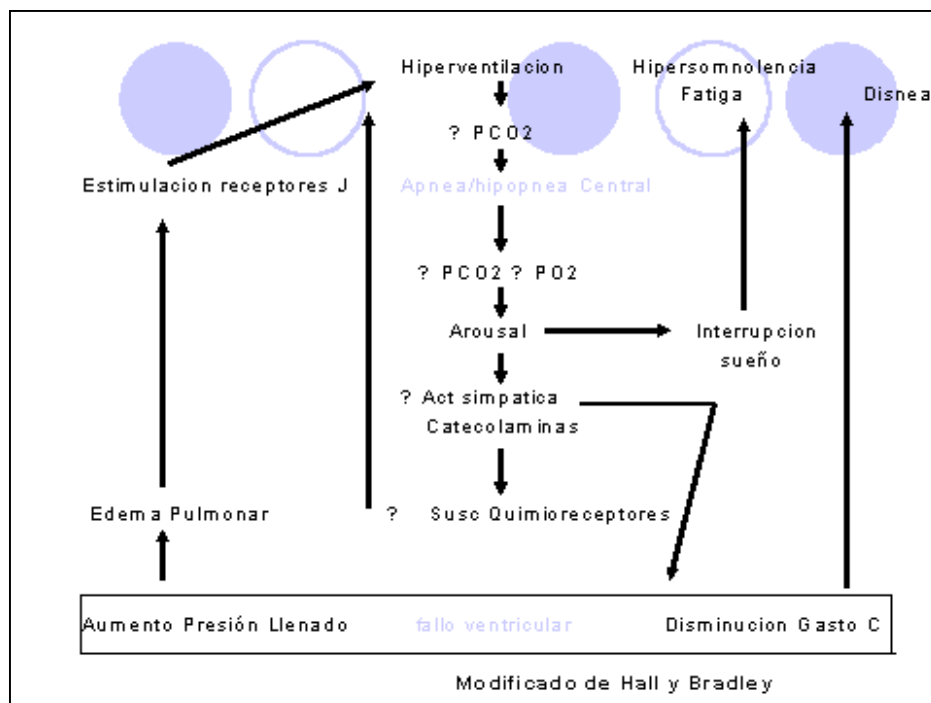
Hiperventilacion

? PCO2

Apnea/hipopnea Central

? PCO2 ? PO2

Arousal

? Act simpatica
Catecolaminas

Susc Quimioreceptores

Hipersomnolencia
Fatiga

Disnea

Estimulacion receptores J

Interrupcion
sueño

Edema Pulmonar

?

Aumento Presión Llenado    fallo ventricular    Disminucion Gasto C

Modificado de Hall y Bradley